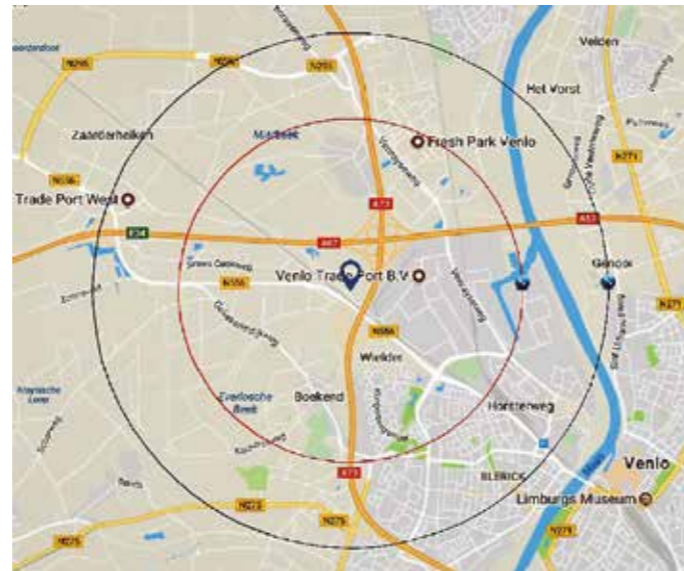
Velden
N295
N295
N270
Het Vorst
Zaarderheiken
Maasbsc
Fresh Park Venlo
N271
Trade Port West
A73
A67
E34
A67
Genooi
Venlo Trade Port B.V.
N556
N271
N556
Wielder
Everlosche Beek
Boekend
Hanssenweg
A73
BLERICK
Venlo
Limburgs Museum
N273
N275
N275
N279